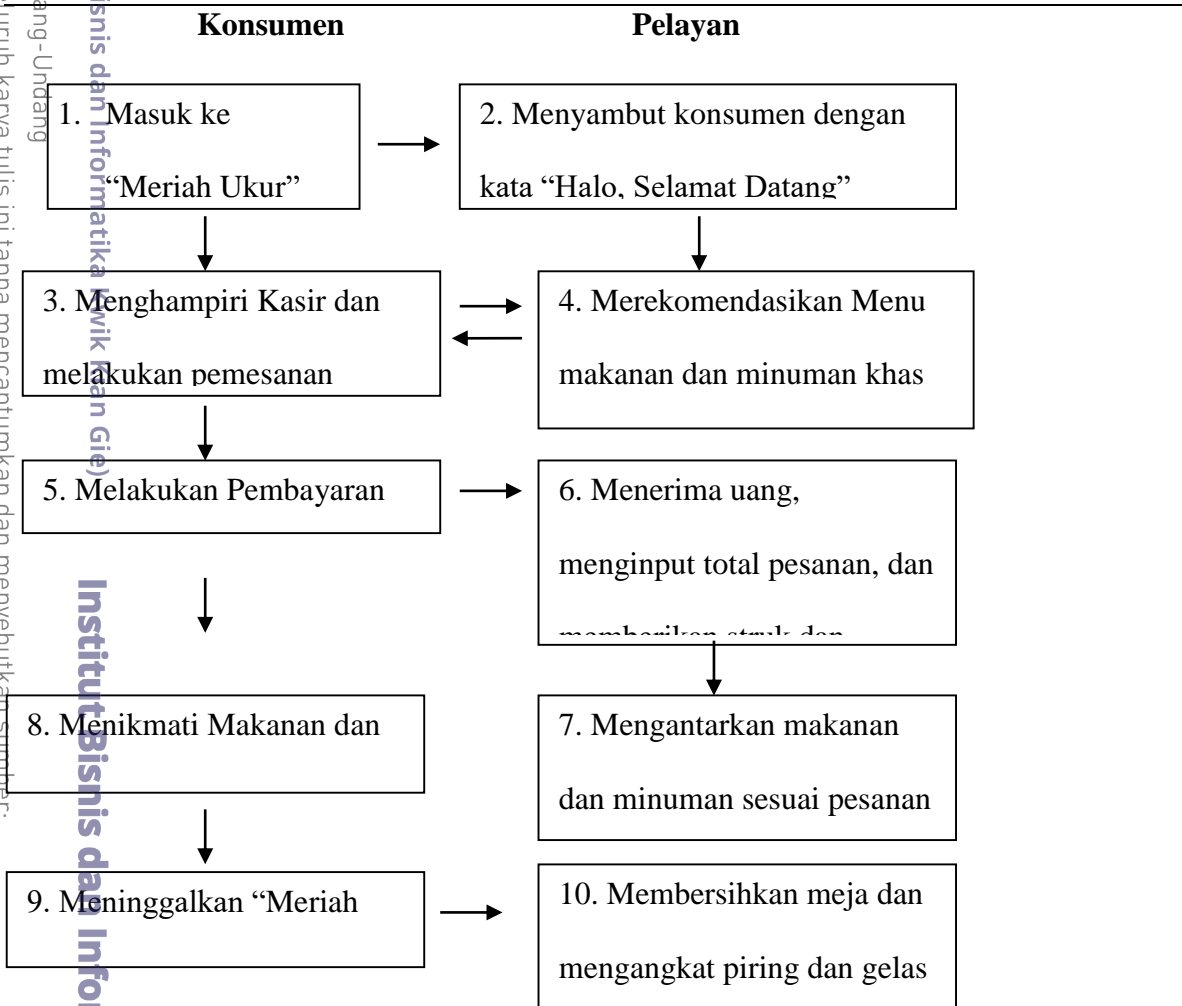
Konsumen

Pelayan

1. Masuk ke "Meriah Ukur"

2. Menyambut konsumen dengan kata "Halo, Selamat Datang"

3. Menghampiri Kasir dan melakukan pemesanan

4. Merekomendasikan Menu makanan dan minuman khas

5. Melakukan Pembayaran

6. Menerima uang, menginput total pesanan, dan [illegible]

8. Menikmati Makanan dan

7. Mengantarkan makanan dan minuman sesuai pesanan

9. Meninggalkan "Meriah

10. Membersihkan meja dan mengangkat piring dan gelas

Institut Bisnis dan Informatika Kwik Kian Gie

Institut Bisnis dan Info

ang-Undang

uruh karya tulis ini tanpa mencantumkan dan menyebutkan sumber: